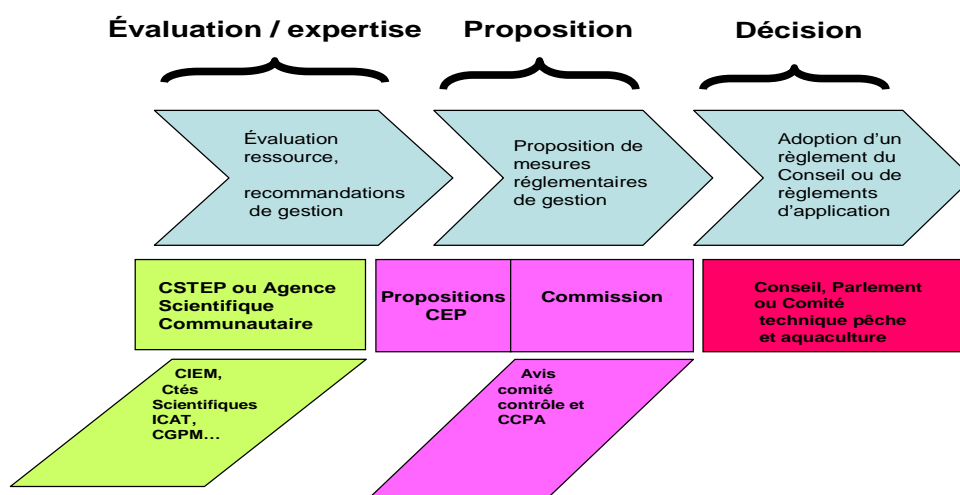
Évaluation / expertise

Proposition

Décision

Évaluation ressource,

recommandations de gestion

Proposition de mesures réglementaires de gestion

Adoption d'un règlement du Conseil ou de règlements d'application

CSTEP ou Agence Scientifique Communautaire

Propositions CEP

Commission

Conseil, Parlement ou Comité technique pêche et aquaculture

CIEM, Ctés Scientifiques ICAT, CGPM…

Avis comité contrôle et CCPA